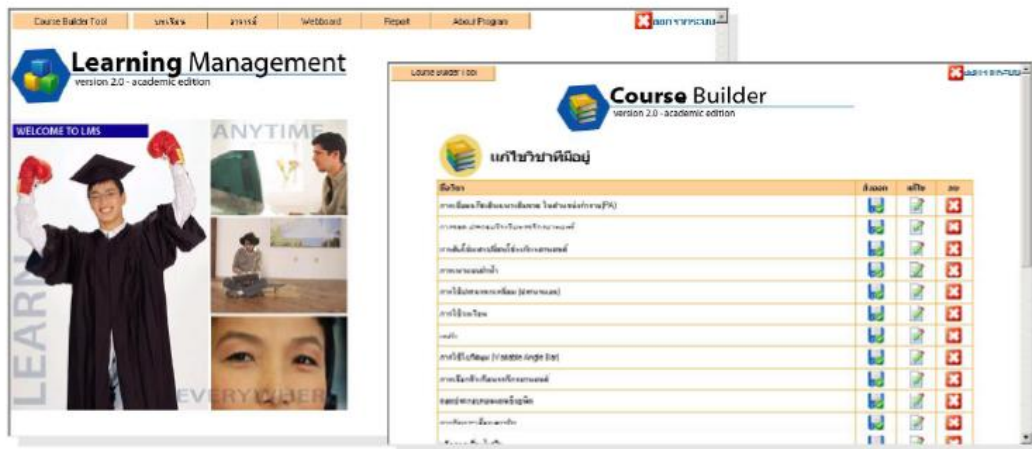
Course Builder Tool | บทเรียน | อาจารย์ | Webboard | Report | About Program

ออกจากระบบ

Learning Management
version 2.0 - academic edition

WELCOME TO LMS

ANYTIME

LEARN

EVERYWHERE

Course Builder Tool

ออกจากระบบ

Course Builder
version 2.0 - academic edition

แก้ไขวิชาที่มีอยู่

| ชื่อวิชา | ส่งออก | แก้ไข | ลบ |
|---|---|---|---|
| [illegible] (PA) | | | |
| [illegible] | | | |
| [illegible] | | | |
| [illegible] | | | |
| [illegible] | | | |
| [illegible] | | | |
| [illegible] | | | |
| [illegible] (Variable Angle Bar) | | | |
| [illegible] | | | |
| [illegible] | | | |
| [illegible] | | | |
| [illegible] | | | |